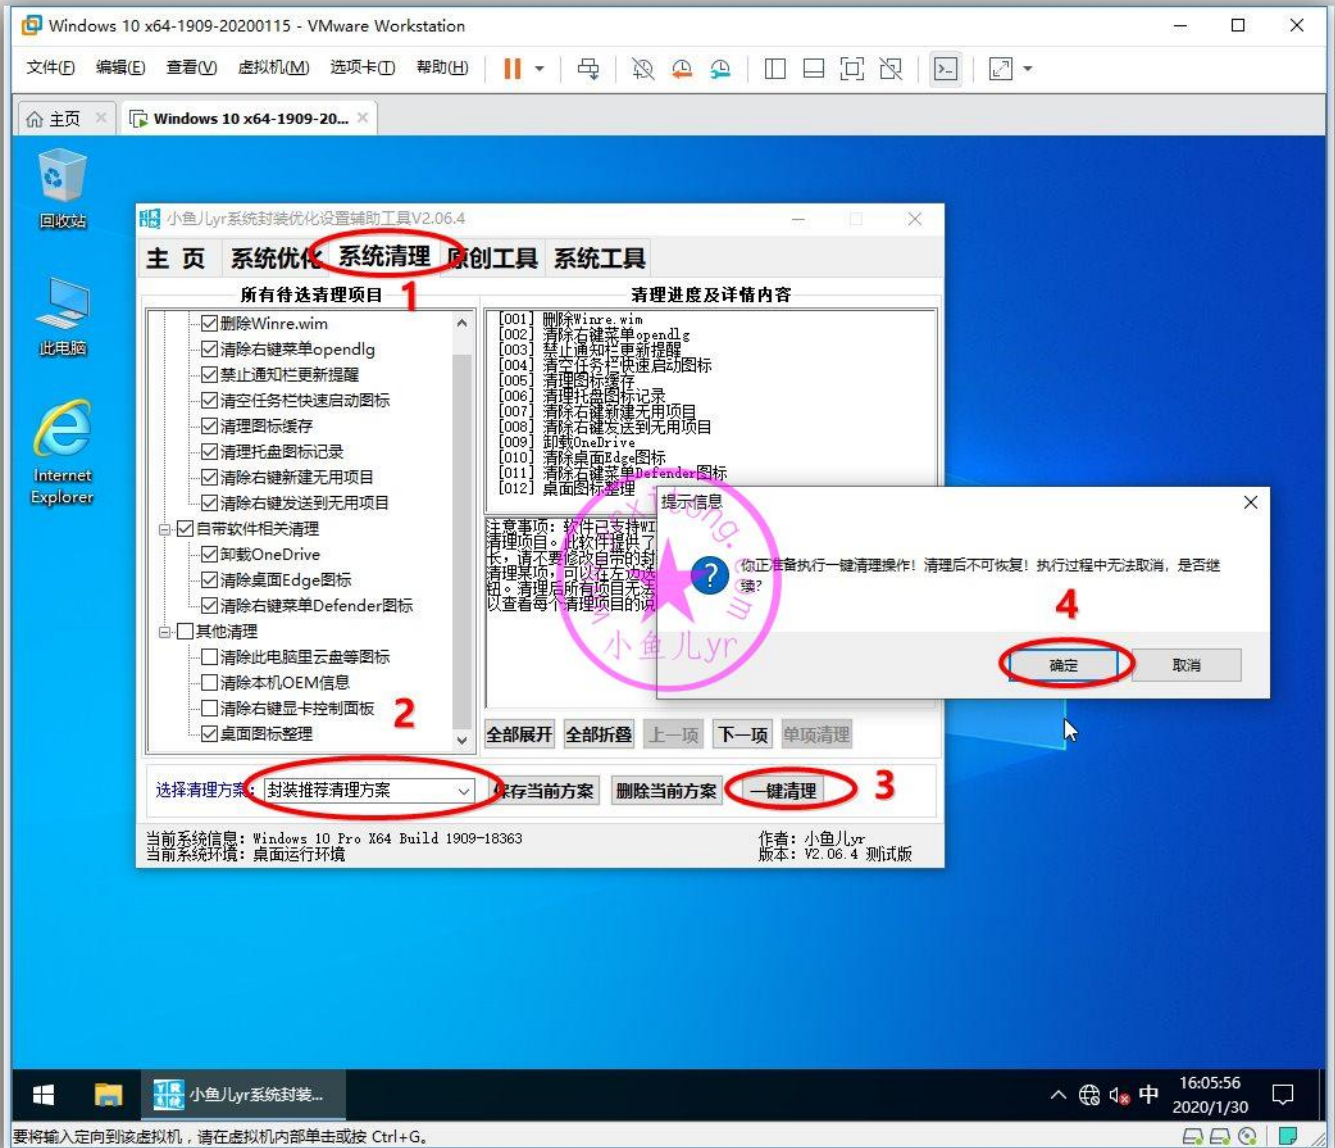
Windows 10 x64-1909-20200115 - VMware Workstation

文件(F) 编辑(E) 查看(V) 虚拟机(M) 选项卡(T) 帮助(H)

主页 Windows 10 x64-1909-20...

回收站

此电脑

Internet Explorer

小鱼儿yr系统封装优化设置辅助工具V2.06.4

主 页 系统优化 系统清理 原创工具 系统工具

所有待选清理项目 1

删除Winre.wim
清除右键菜单opendlg
禁止通知栏更新提醒
清空任务栏快速启动图标
清理图标缓存
清理托盘图标记录
清除右键新建无用项目
清除右键发送到无用项目
自带软件相关清理
卸载OneDrive
清除桌面Edge图标
清除右键菜单Defender图标
其他清理
清除此电脑里云盘等图标
清除本机OEM信息
清除右键显卡控制面板
桌面图标整理

2

清理进度及详情内容

[001] 删除Winre.wim
[002] 清除右键菜单opendlg
[003] 禁止通知栏更新提醒
[004] 清空任务栏快速启动图标
[005] 清理图标缓存
[006] 清理托盘图标记录
[007] 清除右键新建无用项目
[008] 清除右键发送到无用项目
[009] 卸载OneDrive
[010] 清除桌面Edge图标
[011] 清除右键菜单Defender图标
[012] 桌面图标整理

注意事项：软件已支持WI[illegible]
清理项目。此软件提供了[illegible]
长，请不要修改自带的封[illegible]
清理某项，可以在左边选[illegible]
钮。清理后所有项目无法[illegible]
以查看每个清理项目的说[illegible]

小鱼儿yr

提示信息

你正准备执行一键清理操作！清理后不可恢复！执行过程中无法取消，是否继续？

4

确定 取消

全部展开 全部折叠 上一项 下一项 单项清理

选择清理方案： 封装推荐清理方案 保存当前方案 删除当前方案 一键清理 3

当前系统信息：Windows 10 Pro X64 Build 1909-18363
当前系统环境：桌面运行环境

作者：小鱼儿yr
版本：V2.06.4 测试版

小鱼儿yr系统封装...

中 16:05:56 2020/1/30

要将输入定向到该虚拟机，请在虚拟机内部单击或按 Ctrl+G。